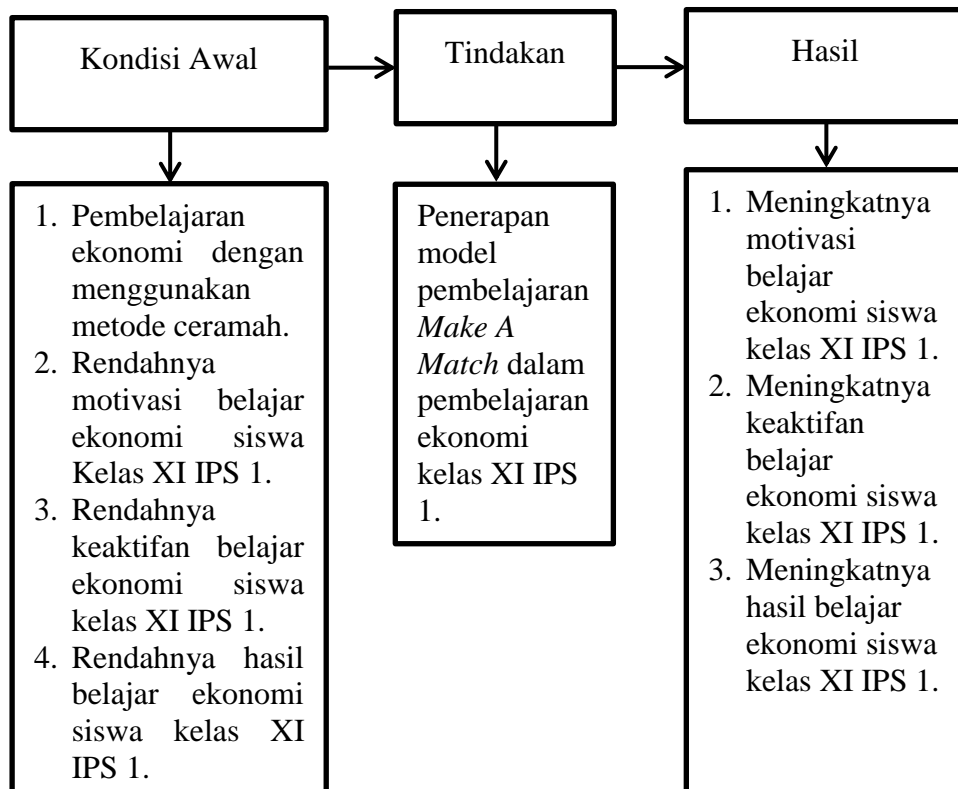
Kondisi Awal

Tindakan

Hasil

1. Pembelajaran ekonomi dengan menggunakan metode ceramah.
2. Rendahnya motivasi belajar ekonomi siswa Kelas XI IPS 1.
3. Rendahnya keaktifan belajar ekonomi siswa kelas XI IPS 1.
4. Rendahnya hasil belajar ekonomi siswa kelas XI IPS 1.

Penerapan model pembelajaran *Make A Match* dalam pembelajaran ekonomi kelas XI IPS 1.

1. Meningkatnya motivasi belajar ekonomi siswa kelas XI IPS 1.
2. Meningkatnya keaktifan belajar ekonomi siswa kelas XI IPS 1.
3. Meningkatnya hasil belajar ekonomi siswa kelas XI IPS 1.